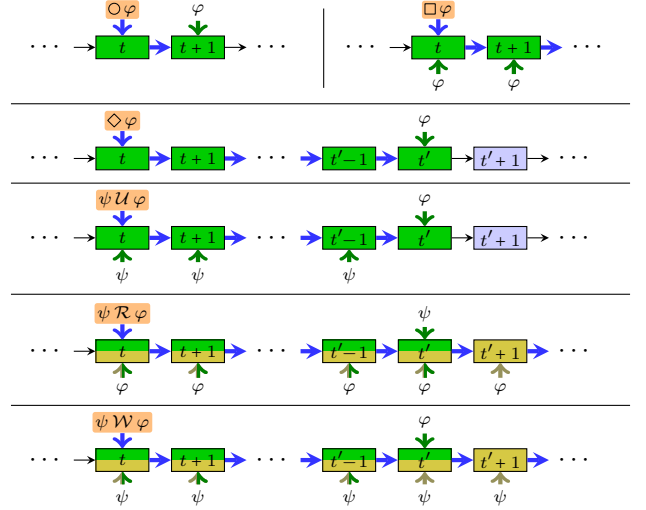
$\bigcirc\varphi$ $\varphi$
$\cdots$ $t$ $t+1$ $\cdots$

$\square\varphi$
$\cdots$ $t$ $t+1$ $\cdots$
$\varphi$ $\varphi$

$\Diamond\varphi$ $\varphi$
$\cdots$ $t$ $t+1$ $\cdots$ $t'-1$ $t'$ $t'+1$ $\cdots$

$\psi\,\mathcal{U}\,\varphi$ $\varphi$
$\cdots$ $t$ $t+1$ $\cdots$ $t'-1$ $t'$ $t'+1$ $\cdots$
$\psi$ $\psi$ $\psi$

$\psi\,\mathcal{R}\,\varphi$ $\psi$
$\cdots$ $t$ $t+1$ $\cdots$ $t'-1$ $t'$ $t'+1$ $\cdots$
$\varphi$ $\varphi$ $\varphi$ $\varphi$ $\varphi$

$\psi\,\mathcal{W}\,\varphi$ $\varphi$
$\cdots$ $t$ $t+1$ $\cdots$ $t'-1$ $t'$ $t'+1$ $\cdots$
$\psi$ $\psi$ $\psi$ $\psi$ $\psi$